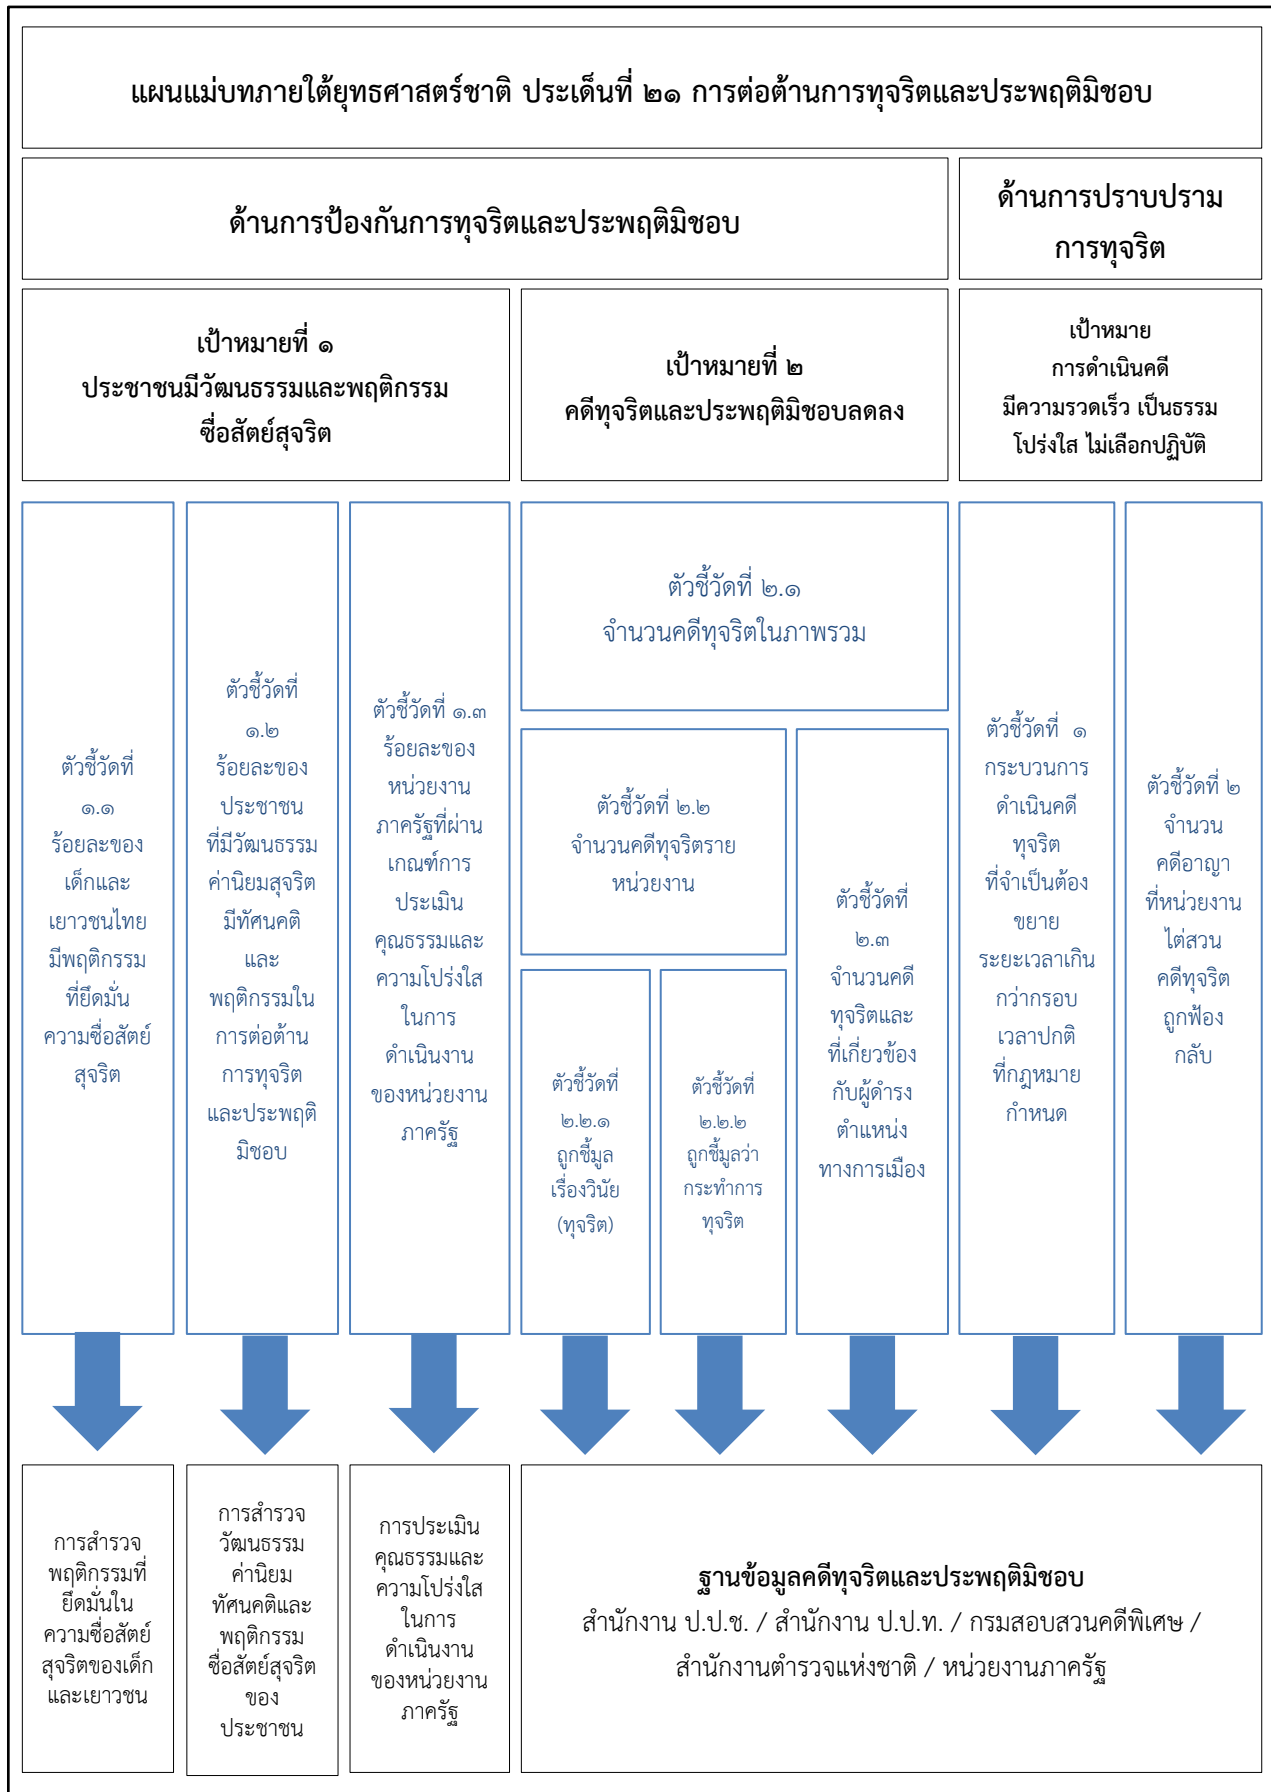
แผนแม่บทภายใต้ยุทธศาสตร์ชาติ ประเด็นที่ ๒๑ การต่อต้านการทุจริตและประพฤติมิชอบ

ด้านการป้องกันการทุจริตและประพฤติมิชอบ

ด้านการปราบปราม การทุจริต

เป้าหมายที่ ๑ ประชาชนมีวัฒนธรรมและพฤติกรรม ซื่อสัตย์สุจริต

เป้าหมายที่ ๒ คดีทุจริตและประพฤติมิชอบลดลง

เป้าหมาย การดำเนินคดี มีความรวดเร็ว เป็นธรรม โปร่งใส ไม่เลือกปฏิบัติ

ตัวชี้วัดที่ ๑.๑ ร้อยละของเด็กและเยาวชนไทย มีพฤติกรรม ที่ยึดมั่น ความซื่อสัตย์สุจริต

ตัวชี้วัดที่ ๑.๒ ร้อยละของประชาชน ที่มีวัฒนธรรม ค่านิยมสุจริต มีทัศนคติ และพฤติกรรมใน การต่อต้าน การทุจริต และประพฤติมิชอบ

ตัวชี้วัดที่ ๑.๓ ร้อยละของหน่วยงาน ภาครัฐที่ผ่าน เกณฑ์การประเมิน คุณธรรมและ ความโปร่งใส ในการดำเนินงาน ของหน่วยงาน ภาครัฐ

ตัวชี้วัดที่ ๒.๑ จำนวนคดีทุจริตในภาพรวม

ตัวชี้วัดที่ ๒.๒ จำนวนคดีทุจริตราย หน่วยงาน

ตัวชี้วัดที่ ๒.๒.๑ ถูกชี้มูล เรื่องวินัย (ทุจริต)

ตัวชี้วัดที่ ๒.๒.๒ ถูกชี้มูลว่า กระทำการ ทุจริต

ตัวชี้วัดที่ ๒.๓ จำนวนคดี ทุจริตและ ที่เกี่ยวข้อง กับผู้ดำรง ตำแหน่ง ทางการเมือง

ตัวชี้วัดที่ ๑ กระบวนการ ดำเนินคดี ทุจริต ที่จำเป็นต้อง ขยาย ระยะเวลาเกิน กว่ากรอบ เวลาปกติ ที่กฎหมาย กำหนด

ตัวชี้วัดที่ ๒ จำนวน คดีอาญา ที่หน่วยงาน ไต่สวน คดีทุจริต ถูกฟ้อง กลับ

การสำรวจ พฤติกรรมที่ ยึดมั่นใน ความซื่อสัตย์ สุจริตของเด็ก และเยาวชน

การสำรวจ วัฒนธรรม ค่านิยม ทัศนคติและ พฤติกรรม ซื่อสัตย์สุจริต ของ ประชาชน

การประเมิน คุณธรรมและ ความโปร่งใส ในการ ดำเนินงาน ของหน่วยงาน ภาครัฐ

ฐานข้อมูลคดีทุจริตและประพฤติมิชอบ
สำนักงาน ป.ป.ช. / สำนักงาน ป.ป.ท. / กรมสอบสวนคดีพิเศษ / สำนักงานตำรวจแห่งชาติ / หน่วยงานภาครัฐ